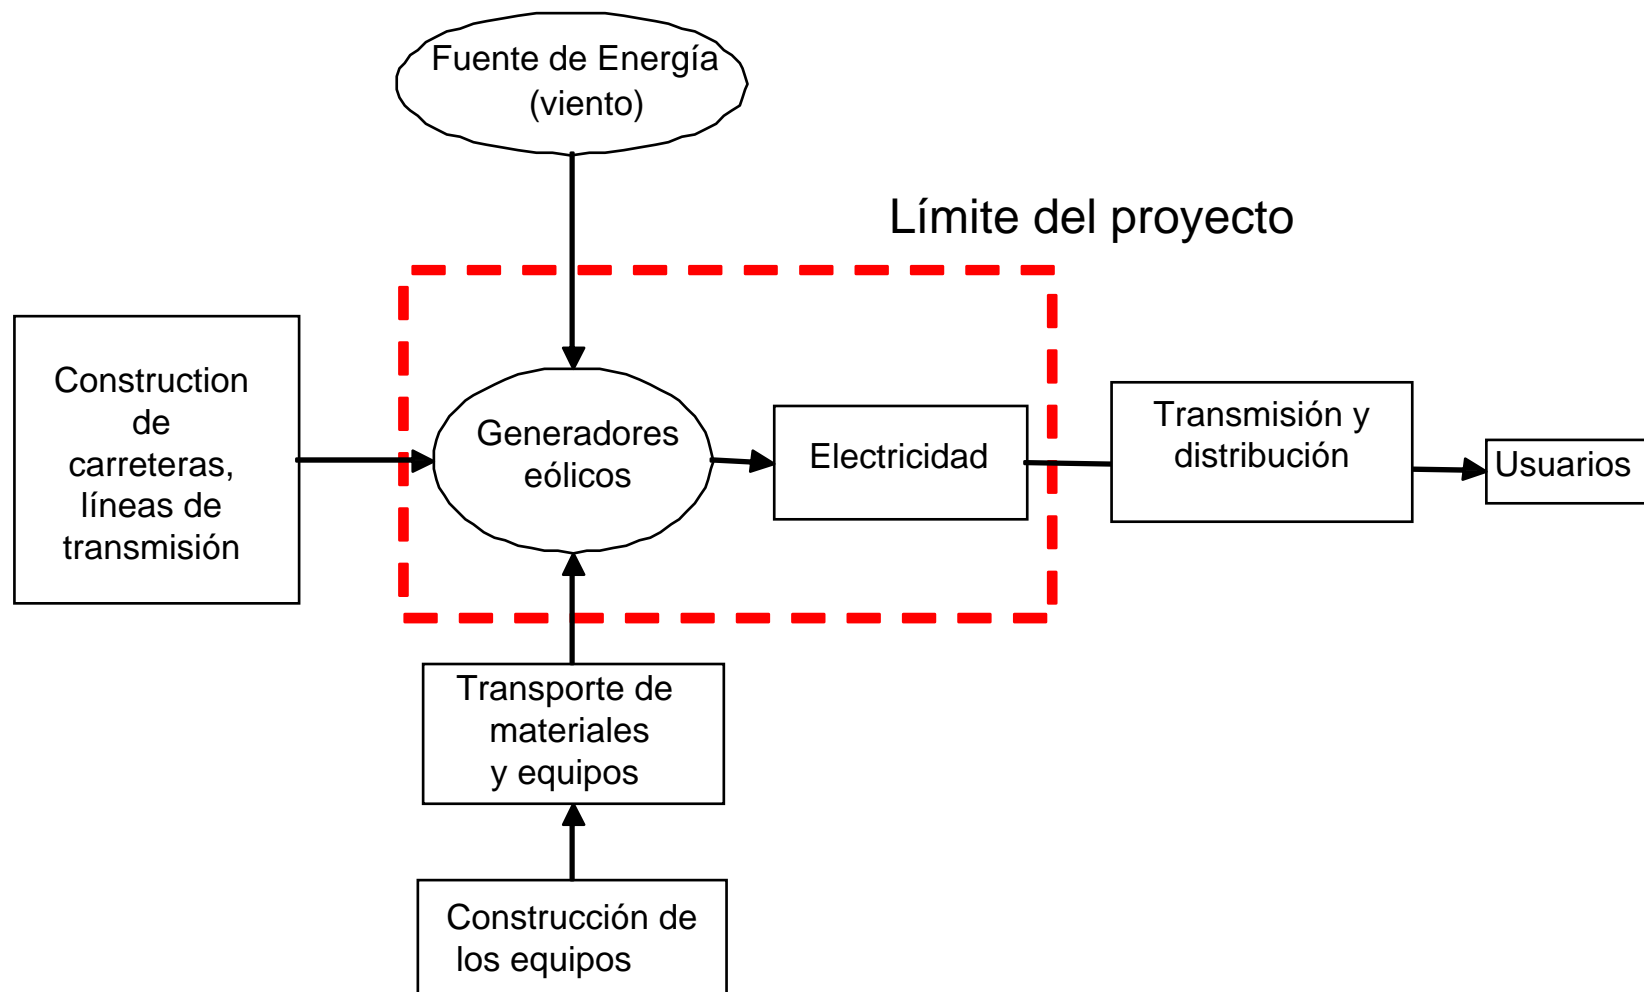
Fuente de Energía (viento)

Límite del proyecto

Construction de carreteras, líneas de transmisión

Generadores eólicos

Electricidad

Transmisión y distribución

Usuarios

Transporte de materiales y equipos

Construcción de los equipos